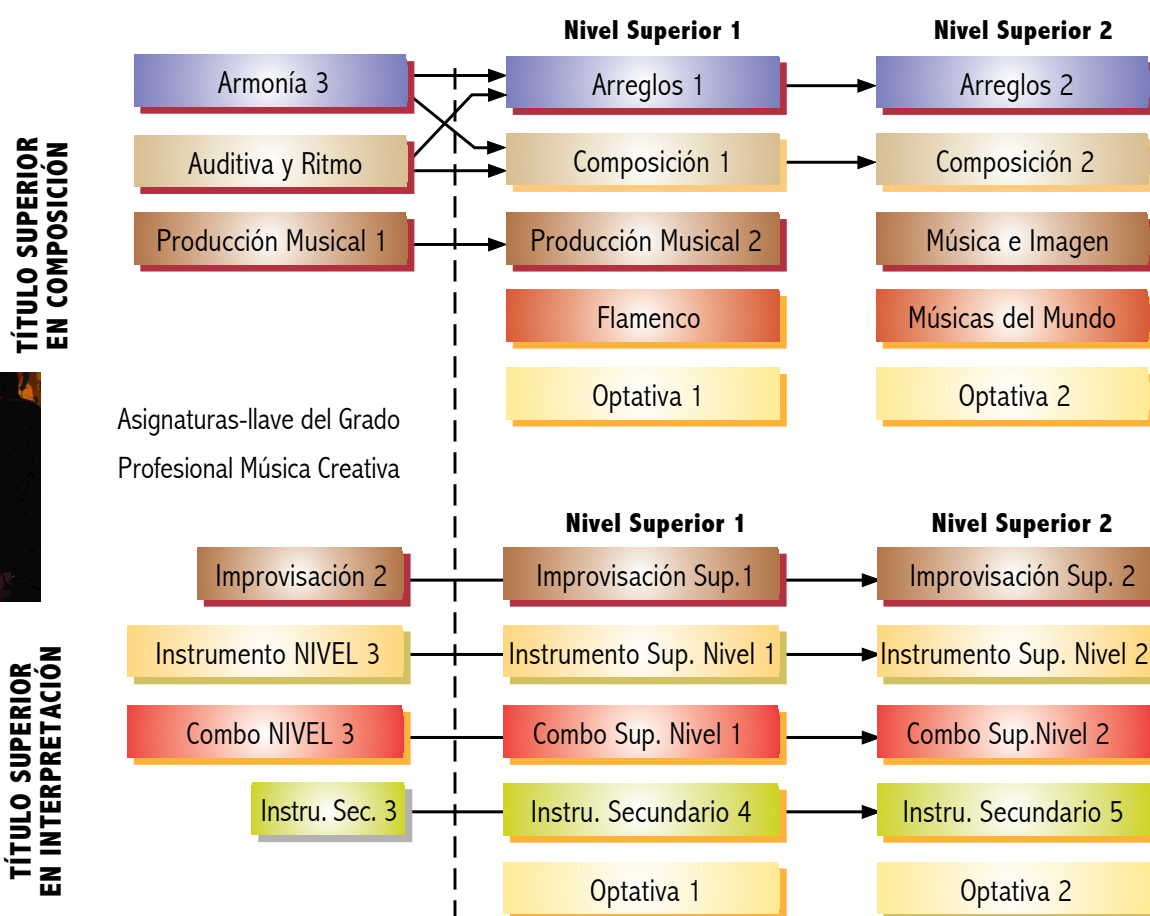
TÍTULO SUPERIOR EN COMPOSICIÓN

Nivel Superior 1

Nivel Superior 2

Armonía 3

Arreglos 1

Arreglos 2

Auditiva y Ritmo

Composición 1

Composición 2

Producción Musical 1

Producción Musical 2

Música e Imagen

Flamenco

Músicas del Mundo

Optativa 1

Optativa 2

Asignaturas-llave del Grado Profesional Música Creativa

TÍTULO SUPERIOR EN INTERPRETACIÓN

Nivel Superior 1

Nivel Superior 2

Improvisación 2

Improvisación Sup.1

Improvisación Sup. 2

Instrumento NIVEL 3

Instrumento Sup. Nivel 1

Instrumento Sup. Nivel 2

Combo NIVEL 3

Combo Sup. Nivel 1

Combo Sup.Nivel 2

Instru. Sec. 3

Instru. Secundario 4

Instru. Secundario 5

Optativa 1

Optativa 2